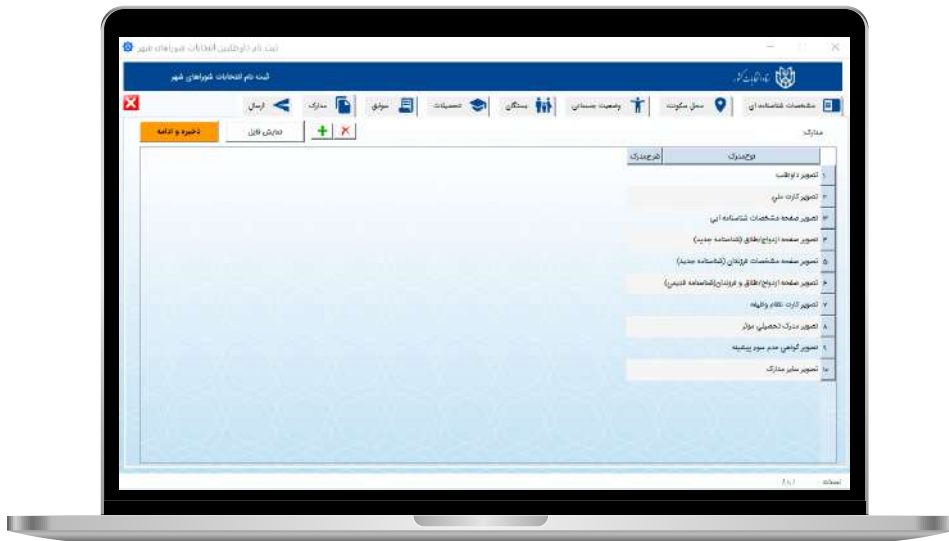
ثبت نام داوطلبین انتخابات شوراهای شهر

ثبت نام انتخابات شوراهای شهر

ستاد انتخابات کشور

مشخصات شناسنامه ای | محل سکونت | وضعیت جسمانی | بستگان | تحصیلات | سوابق | مدارک | ارسال

مدارک

ذخیره و ادامه | نمایش فایل

| نوع مدرک | شرح مدرک |
|---|---|
| ۱ تصویر داوطلب | |
| ۲ تصویر کارت ملی | |
| ۳ تصویر صفحه مشخصات شناسنامه ای | |
| ۴ تصویر صفحه ازدواج/طلاق (شناسنامه جدید) | |
| ۵ تصویر صفحه مشخصات فرزندان (شناسنامه جدید) | |
| ۶ تصویر صفحه ازدواج/طلاق و فرزندان(شناسنامه قدیمی) | |
| ۷ تصویر کارت نظام وظیفه | |
| ۸ تصویر مدرک تحصیلی موثر | |
| ۹ تصویر گواهی عدم سوء پیشینه | |
| ۱۰ تصویر سایر مدارک | |

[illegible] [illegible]